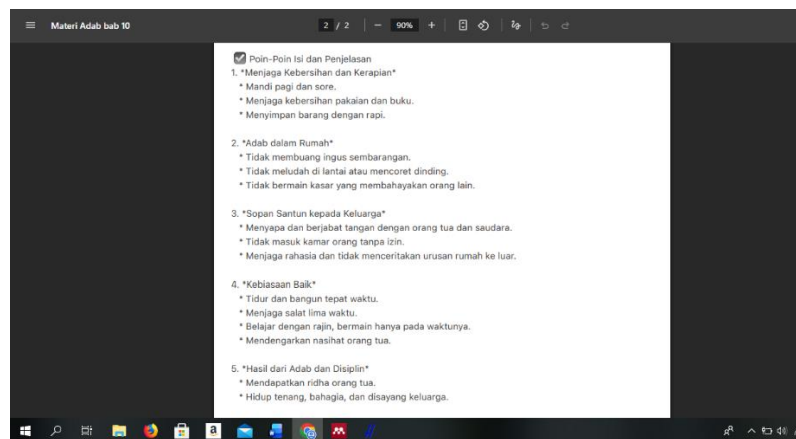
Materi Adab bab 10

2 / 2 | — 90% +

✅ Poin-Poin Isi dan Penjelasan
1. *Menjaga Kebersihan dan Kerapian*
* Mandi pagi dan sore.
* Menjaga kebersihan pakaian dan buku.
* Menyimpan barang dengan rapi.

2. *Adab dalam Rumah*
* Tidak membuang ingus sembarangan.
* Tidak meludah di lantai atau mencoret dinding.
* Tidak bermain kasar yang membahayakan orang lain.

3. *Sopan Santun kepada Keluarga*
* Menyapa dan berjabat tangan dengan orang tua dan saudara.
* Tidak masuk kamar orang tanpa izin.
* Menjaga rahasia dan tidak menceritakan urusan rumah ke luar.

4. *Kebiasaan Baik*
* Tidur dan bangun tepat waktu.
* Menjaga salat lima waktu.
* Belajar dengan rajin, bermain hanya pada waktunya.
* Mendengarkan nasihat orang tua.

5. *Hasil dari Adab dan Disiplin*
* Mendapatkan ridha orang tua.
* Hidup tenang, bahagia, dan disayang keluarga.